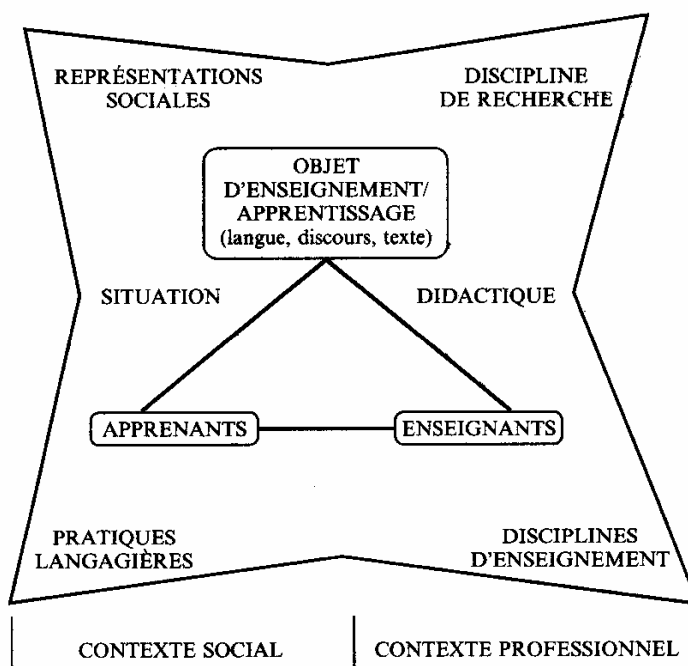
REPRÉSENTATIONS SOCIALES

DISCIPLINE DE RECHERCHE

OBJET D'ENSEIGNEMENT/ APPRENTISSAGE (langue, discours, texte)

SITUATION

DIDACTIQUE

APPRENANTS

ENSEIGNANTS

PRATIQUES LANGAGIÈRES

DISCIPLINES D'ENSEIGNEMENT

CONTEXTE SOCIAL

CONTEXTE PROFESSIONNEL